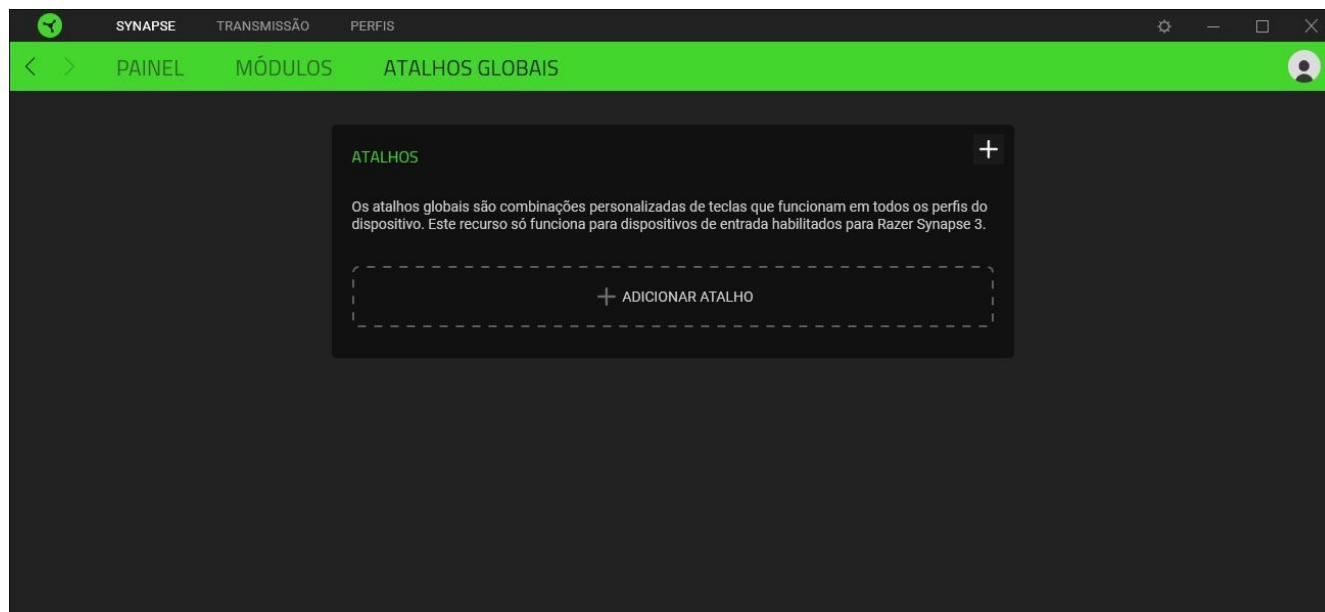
SYNAPSE TRANSMISSÃO PERFIS

PAINEL MÓDULOS ATALHOS GLOBAIS

ATALHOS

+

Os atalhos globais são combinações personalizadas de teclas que funcionam em todos os perfis do dispositivo. Este recurso só funciona para dispositivos de entrada habilitados para Razer Synapse 3.

+ ADICIONAR ATALHO